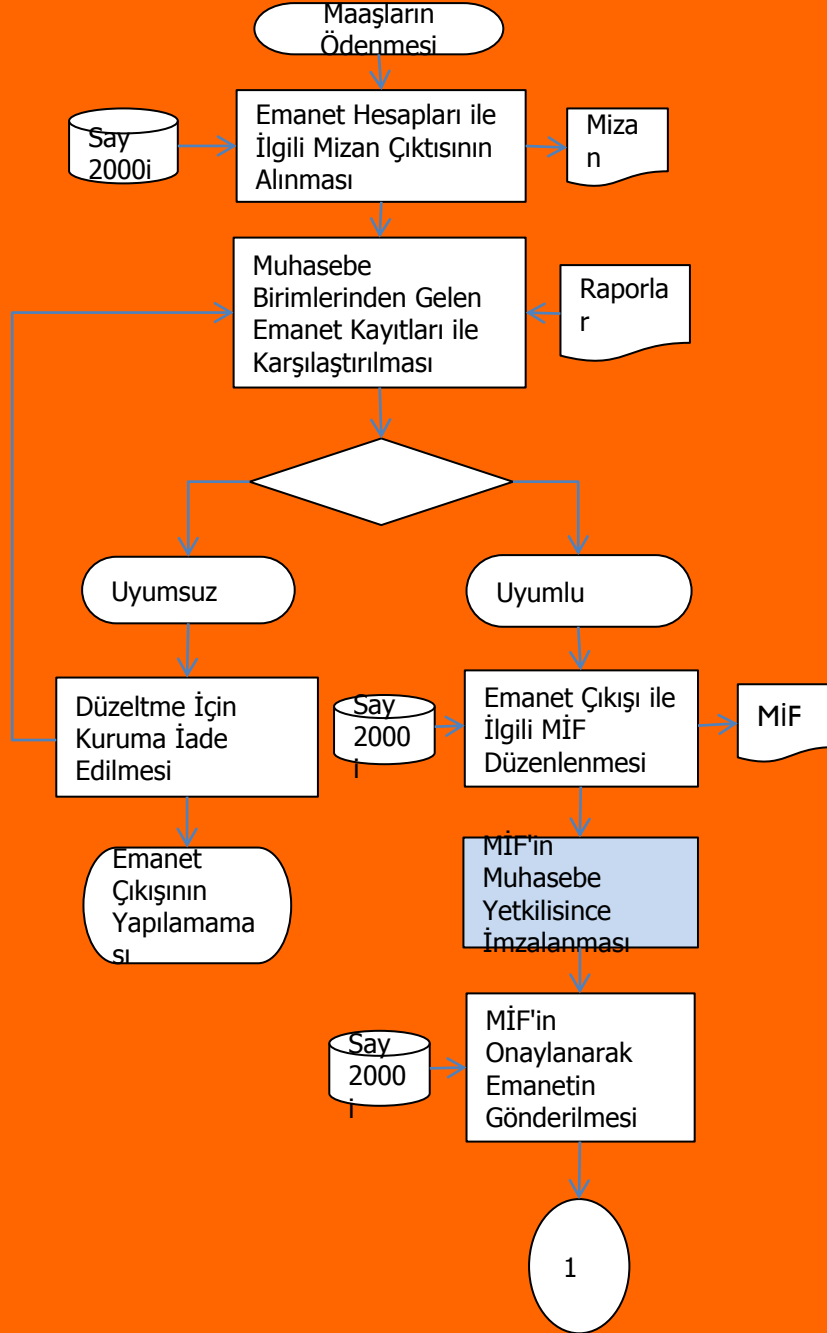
Maaşların Ödenmesi

Say 2000i

Emanet Hesapları ile İlgili Mizan Çıktısının Alınması

Miza n

Muhasebe Birimlerinden Gelen Emanet Kayıtları ile Karşılaştırılması

Raporla r

Uyumsuz

Uyumlu

Düzeltme İçin Kuruma İade Edilmesi

Say 2000 i

Emanet Çıkışı ile İlgili MİF Düzenlenmesi

MiF

Emanet Çıkışının Yapılamama sı

MİF'in Muhasebe Yetkilisince İmzalanması

Say 2000 i

MİF'in Onaylanarak Emanetin Gönderilmesi

1